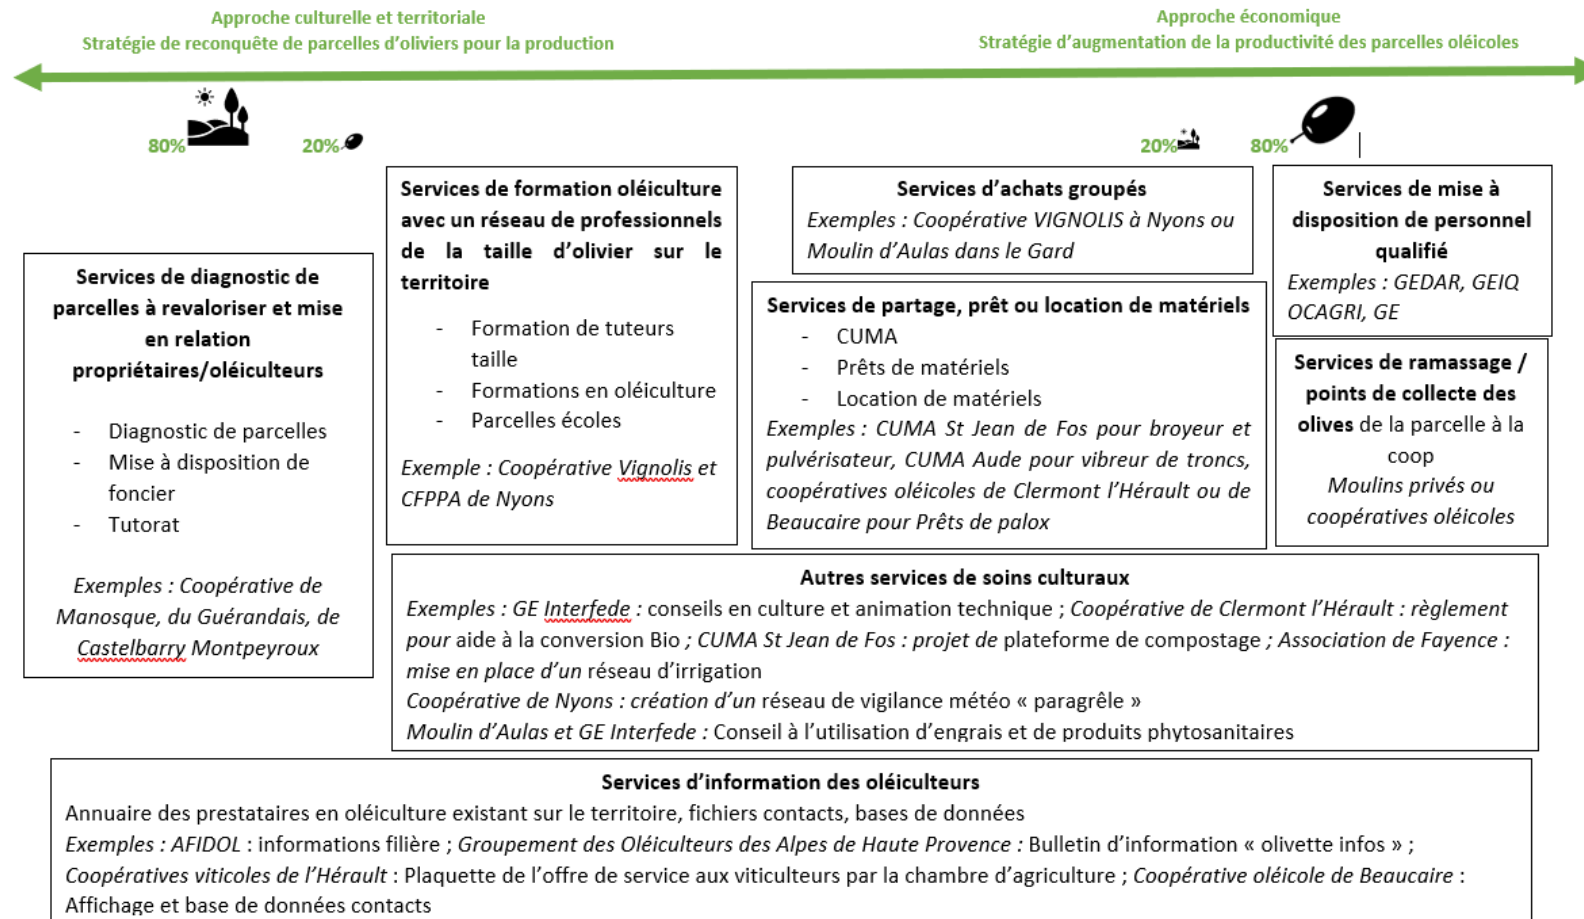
Approche culturelle et territoriale
Stratégie de reconquête de parcelles d'oliviers pour la production

Approche économique
Stratégie d'augmentation de la productivité des parcelles oléicoles

80% 20%

20% 80%

Services de diagnostic de parcelles à revaloriser et mise en relation propriétaires/oléiculteurs

- Diagnostic de parcelles
- Mise à disposition de foncier
- Tutorat

Exemples : Coopérative de Manosque, du Guérandais, de Castelbarry Montpeyroux

Services de formation oléiculture avec un réseau de professionnels de la taille d'olivier sur le territoire

- Formation de tuteurs taille
- Formations en oléiculture
- Parcelles écoles

Exemple : Coopérative Vignolis et CFPPA de Nyons

Services d'achats groupés
Exemples : Coopérative VIGNOLIS à Nyons ou Moulin d'Aulas dans le Gard

Services de partage, prêt ou location de matériels
- CUMA
- Prêts de matériels
- Location de matériels
Exemples : CUMA St Jean de Fos pour broyeur et pulvérisateur, CUMA Aude pour vibreur de troncs, coopératives oléicoles de Clermont l'Hérault ou de Beaucaire pour Prêts de palox

Services de mise à disposition de personnel qualifié
Exemples : GEDAR, GEIQ OCAGRI, GE

Services de ramassage / points de collecte des olives de la parcelle à la coop
Moulins privés ou coopératives oléicoles

Autres services de soins culturaux
Exemples : GE Interfede : conseils en culture et animation technique ; Coopérative de Clermont l'Hérault : règlement pour aide à la conversion Bio ; CUMA St Jean de Fos : projet de plateforme de compostage ; Association de Fayence : mise en place d'un réseau d'irrigation
Coopérative de Nyons : création d'un réseau de vigilance météo « paragrêle »
Moulin d'Aulas et GE Interfede : Conseil à l'utilisation d'engrais et de produits phytosanitaires

Services d'information des oléiculteurs
Annuaire des prestataires en oléiculture existant sur le territoire, fichiers contacts, bases de données
Exemples : AFIDOL : informations filière ; Groupement des Oléiculteurs des Alpes de Haute Provence : Bulletin d'information « olivette infos » ;
Coopératives viticoles de l'Hérault : Plaquette de l'offre de service aux viticulteurs par la chambre d'agriculture ; Coopérative oléicole de Beaucaire : Affichage et base de données contacts